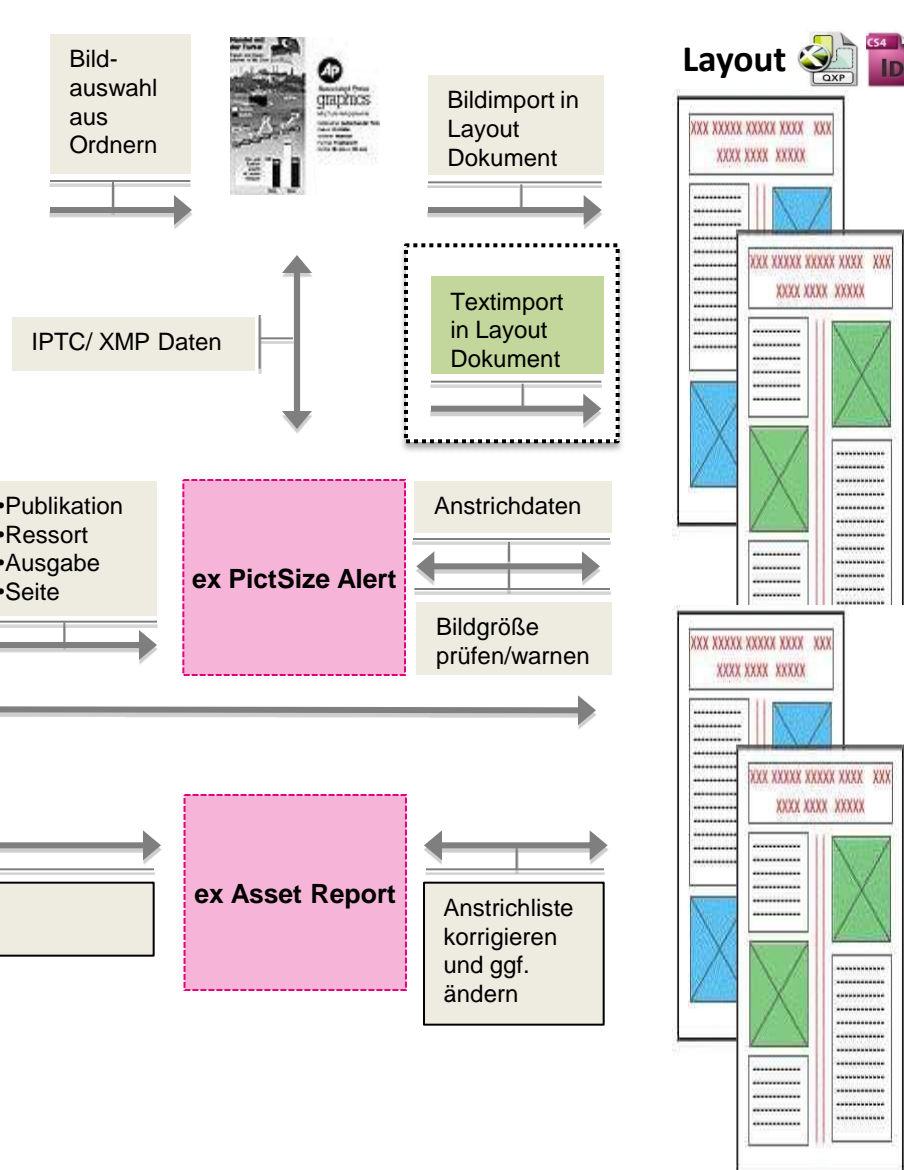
Bildauswahl aus Ordnern

AP graphics

Bildimport in Layout Dokument

Layout

QXP

CS4 ID

XXX XXXXX XXXXX XXXX XXX
XXXX XXXX XXXXX

XXX XXXXX XXXXX XXXX XXX
XXXX XXXX XXXXX

IPTC/ XMP Daten

Textimport in Layout Dokument

•Publikation
•Ressort
•Ausgabe
•Seite

ex PictSize Alert

Anstrichdaten

Bildgröße prüfen/warnen

XXX XXXXX XXXXX XXXX XXX
XXXX XXXX XXXXX

XXX XXXXX XXXXX XXXX XXX
XXXX XXXX XXXXX

ex Asset Report

Anstrichliste korrigieren und ggf. ändern